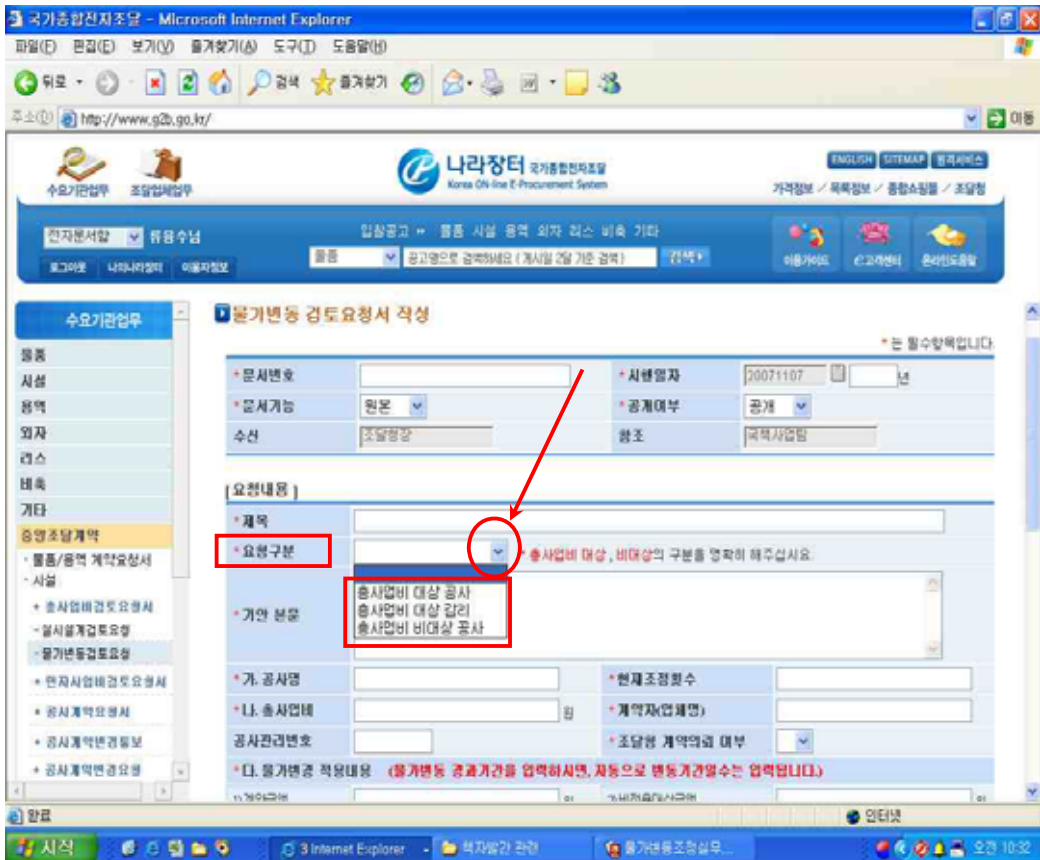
국가종합전자조달 - Microsoft Internet Explorer

파일(F) 편집(E) 보기(V) 즐겨찾기(A) 도구(T) 도움말(H)

뒤로 · 검색 즐겨찾기

주소(D) http://www.g2b.go.kr/ 이동

수요기관업무 조달업체업무

나라장터 국가종합전자조달 Korea ON-line E-Procurement System

ENGLISH SITEMAP 원격서비스

가격정보 / 목록정보 / 종합쇼핑몰 / 조달청

전자문서함 류용수님

로그아웃 나의나라장터 이용자정보

입찰공고 ↔ 물품 시설 용역 외자 리스 비축 기타

물품 공고명으로 검색하세요 (게시일 2달 기준 검색) 검색

이용가이드 e고객센터 온라인도움말

수요기관업무

물품
시설
용역
외자
리스
비축
기타
중앙조달계약
· 물품/용역 계약요청서
· 시설
· 총사업비검토요청서
· 설시설계검토요청
· 물가변동검토요청
· 민자사업비검토요청서
· 공사계약요청서
· 공사계약변경통보
· 공사계약변경요청

물가변동 검토요청서 작성

* 는 필수항목입니다

| *문서번호 | | *시행일자 | 20071107 년 |
|---|---|---|---|
| *문서기능 | 원본 | *공개여부 | 공개 |
| 수신 | 조달청장 | 참조 | 국책사업팀 |

[요청내용]

*제목

*요청구분 * 총사업비 대상, 비대상의 구분을 명확히 해주십시요.

*기안 본문

총사업비 대상 공사
총사업비 대상 감리
총사업비 비대상 공사

| *가. 공사명 | | *현재조정횟수 | |
|---|---|---|---|
| *나. 총사업비 | 원 | *계약자(업체명) | |
| 공사관리번호 | | *조달청 계약의뢰 여부 | |

*다. 물가변경 적용내용 (물가변동 경과기간을 입력하시면, 자동으로 변동기간일수는 입력됩니다.)

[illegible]

완료 인터넷

시작 3 Internet Explorer 책자발간 관련 물가변동조정실무... 오전 10:32